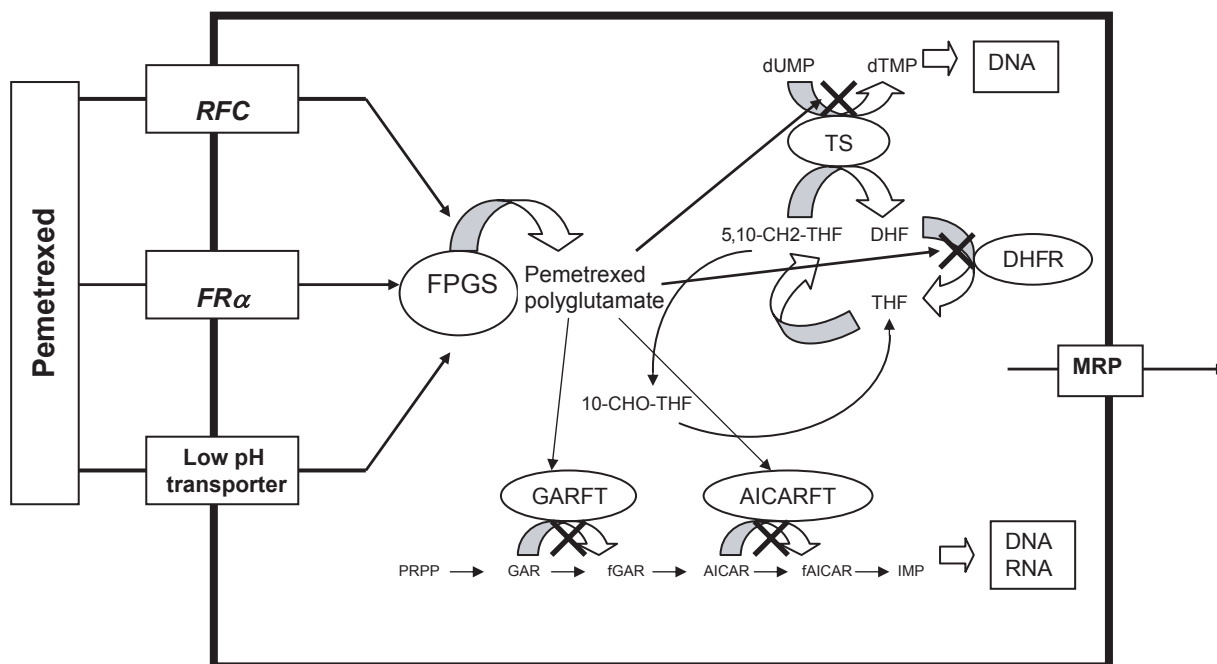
Pemetrexed

RFC

$FR\alpha$

Low pH transporter

FPGS

Pemetrexed polyglutamate

dUMP

dTMP

DNA

TS

5,10-CH2-THF

DHF

DHFR

THF

MRP

10-CHO-THF

GARFT

AICARFT

PRPP

GAR

fGAR

AICAR

fAICAR

IMP

DNA
RNA